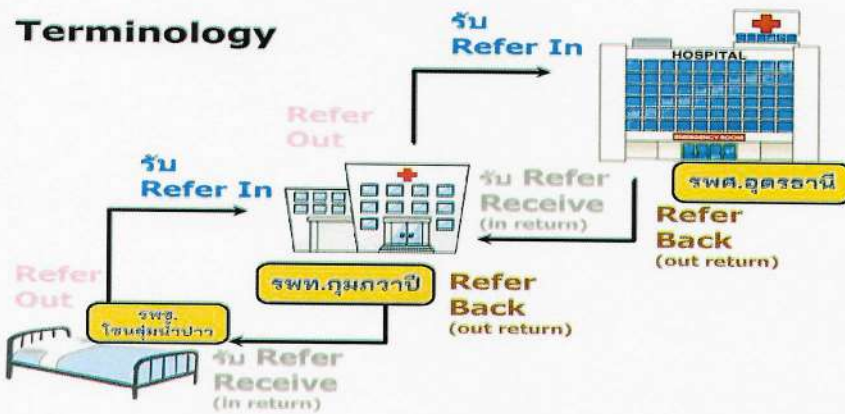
Terminology

รับ
Refer In

HOSPITAL

EMERGENCY ROOM

Refer
Out

รับ
Refer In

รับ Refer
Receive
(in return)

รพศ.อุดรธานี

Refer
Back
(out return)

รพท.กุมภวาปี

Refer
Back
(out return)

Refer
Out

รพสต.
โซนตุ่มน้ำปาว

รับ Refer
Receive
(in return)